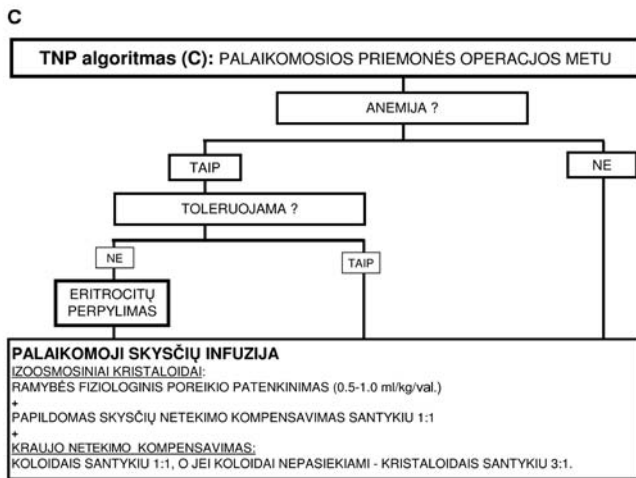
C

**TNP algoritmas (C):** PALAIKOMOSIOS PRIEMONĖS OPERACJOS METU

ANEMIJA ?

TAIP

NE

TOLERUOJAMA ?

NE

TAIP

ERITROCITŲ PERPYLIMAS

**PALAIKOMOJI SKYSČIŲ INFUZIJA**
IZOOSMOSINIAI KRISTALOIDAI:
RAMYBĖS FIZIOLOGINIS POREIKIO PATENKINIMAS (0.5-1.0 ml/kg/val.)
+
PAPILDOMAS SKYSČIŲ NETEKIMO KOMPENSAVIMAS SANTYKIU 1:1
+
KRAUJO NETEKIMO KOMPENSAVIMAS:
KOLOIDAIS SANTYKIU 1:1, O JEI KOLOIDAI NEPASIEKIAMI - KRISTALOIDAIS SANTYKIU 3:1.